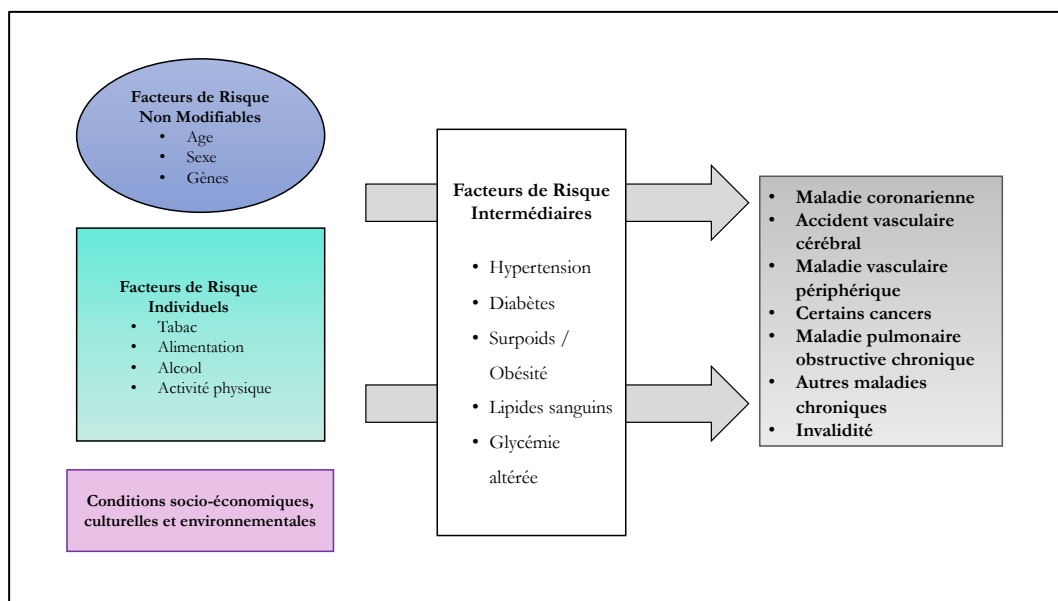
Facteurs de Risque Non Modifiables
- Age
- Sexe
- Gènes

Facteurs de Risque Individuels
- Tabac
- Alimentation
- Alcool
- Activité physique

Conditions socio-économiques, culturelles et environnementales

Facteurs de Risque Intermédiaires
- Hypertension
- Diabètes
- Surpoids / Obésité
- Lipides sanguins
- Glycémie altérée

- Maladie coronarienne
- Accident vasculaire cérébral
- Maladie vasculaire périphérique
- Certains cancers
- Maladie pulmonaire obstructive chronique
- Autres maladies chroniques
- Invalidité